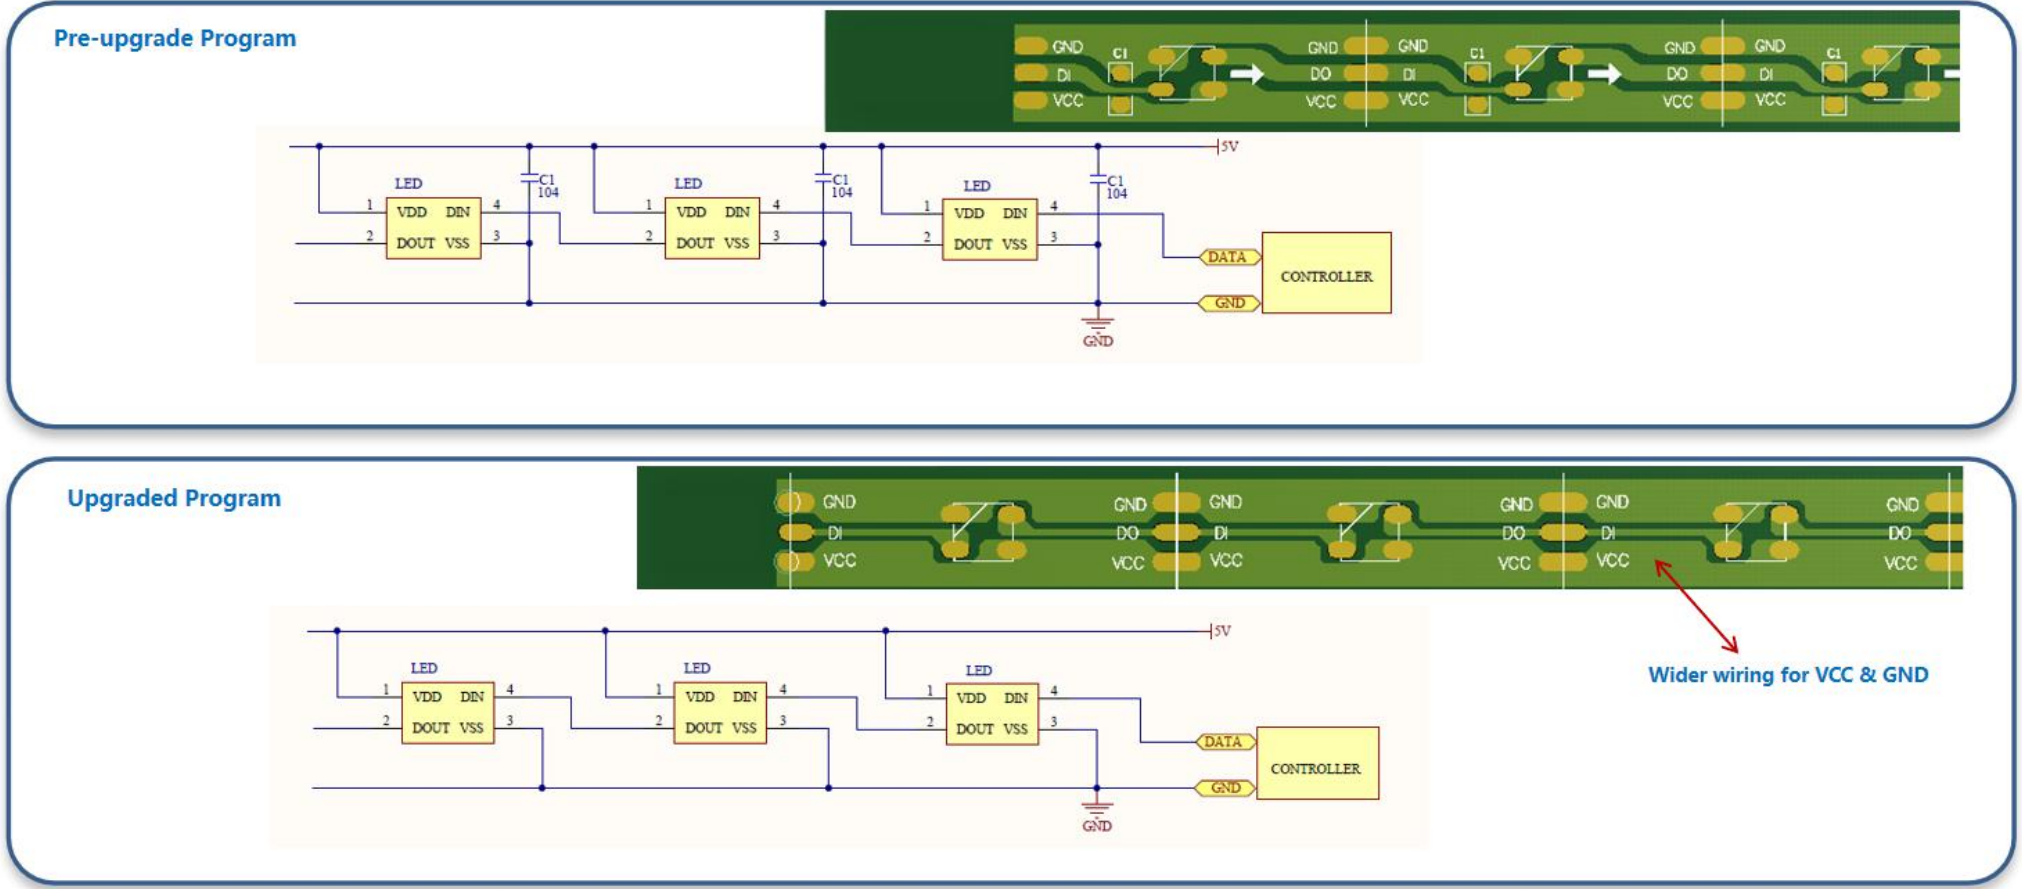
Pre-upgrade Program

GND
DI
VCC
C1
GND
DO
VCC
GND
DI
VCC
C1
GND
DO
VCC
GND
DI
VCC
C1

5V

LED
1 VDD DIN 4
2 DOUT VSS 3
C1
104

LED
1 VDD DIN 4
2 DOUT VSS 3
C1
104

LED
1 VDD DIN 4
2 DOUT VSS 3
C1
104

DATA
GND
CONTROLLER
GND

Upgraded Program

GND
DI
VCC
GND
DO
VCC
GND
DI
VCC
GND
DO
VCC
GND
DI
VCC
GND
DO
VCC

5V

LED
1 VDD DIN 4
2 DOUT VSS 3

LED
1 VDD DIN 4
2 DOUT VSS 3

LED
1 VDD DIN 4
2 DOUT VSS 3

DATA
GND
CONTROLLER
GND

Wider wiring for VCC & GND